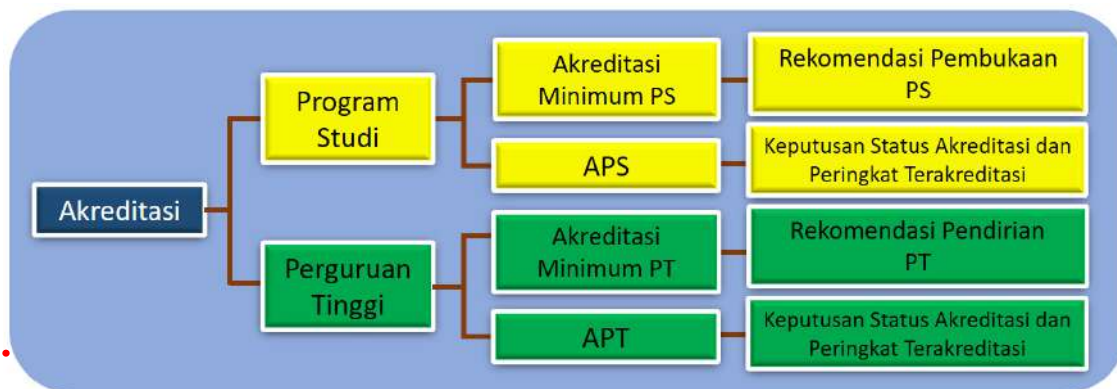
Akreditasi

Program Studi

Akreditasi Minimum PS

Rekomendasi Pembukaan PS

APS

Keputusan Status Akreditasi dan Peringkat Terakreditasi

Perguruan Tinggi

Akreditasi Minimum PT

Rekomendasi Pendirian PT

APT

Keputusan Status Akreditasi dan Peringkat Terakreditasi